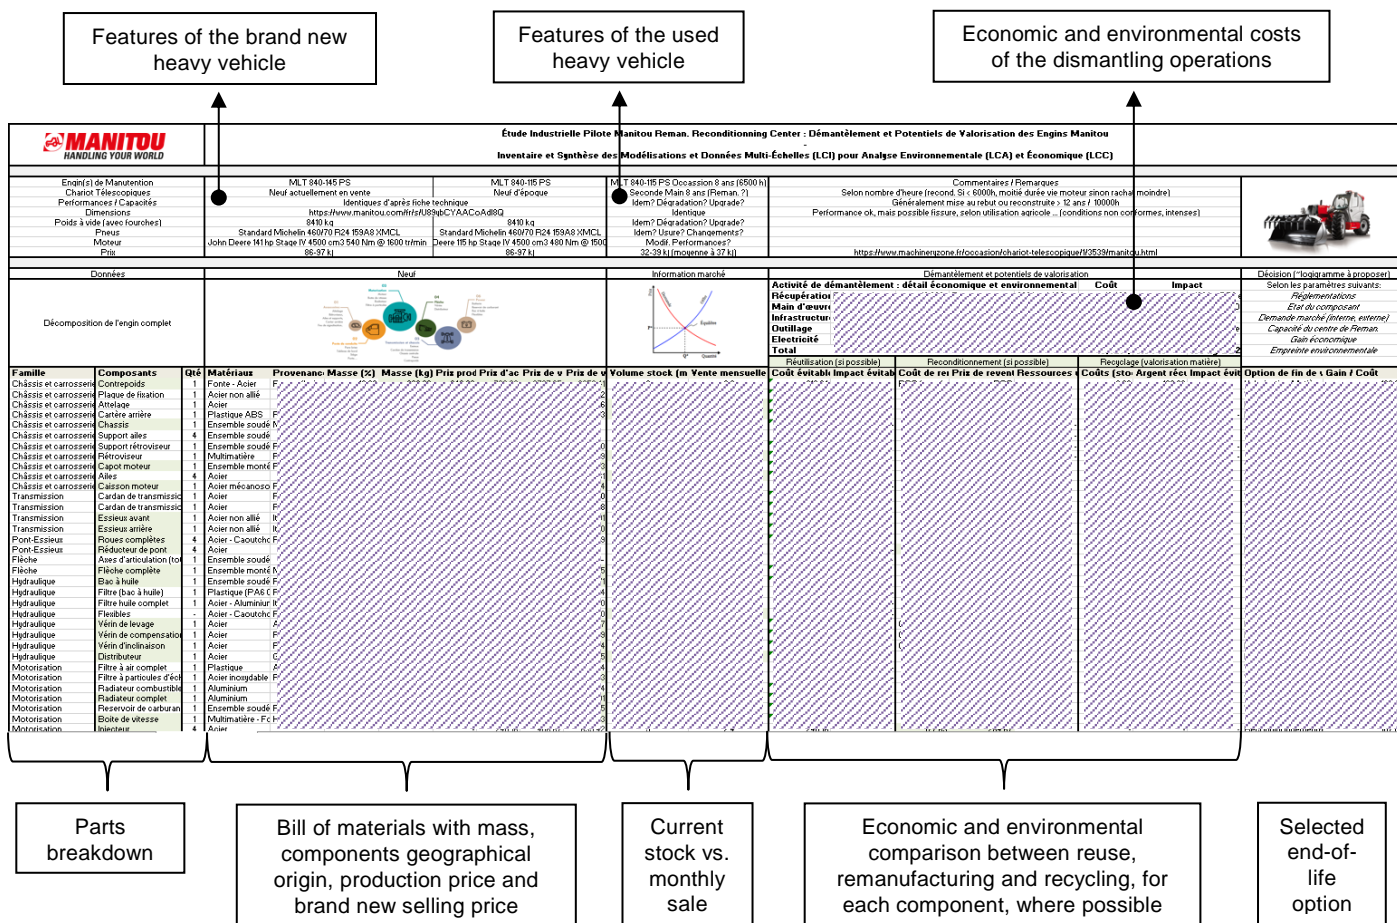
Features of the brand new heavy vehicle

Features of the used heavy vehicle

Economic and environmental costs of the dismantling operations

MANITOU
HANDLING YOUR WORLD

Étude Industrielle Pilote Manitou Reman. Reconditionning Center : Démantèlement et Potentiels de Valorisation des Engins Manitou
Inventaire et Synthèse des Modélisations et Données Multi-Échelles (LCI) pour Analyse Environnementale (LCA) et Économique (LCC)

| Engin(s) de Manutention | MLT 840-145 PS | MLT 840-115 PS | MLT 840-115 PS Occassion 8 ans (6500 h) | Commentaires / Remarques |
|---|---|---|---|---|
| Chariot Télescopiques | Neuf actuellement en vente | Neuf d'époque | Seconde Main 8 ans (Reman. ?) | Selon nombre d'heure (recond. Si < 6000h, moitié durée vie moteur sinon rachat moindre) |
| Performances / Capacités | Identiques d'après fiche technique | | Idem? Dégradation? Upgrade? | Généralement mise au rebut ou reconstruite > 12 ans / 10000h |
| Dimensions | https://www.manitou.com/fr/s/U89qbCYAACoAdl8Q | | Identique | Performance ok, mais possible fissure, selon utilisation agricole ... (conditions non conformes, intenses) |
| Poids à vide (avec fourches) | 8410 kg | 8410 kg | Idem? Dégradation? Upgrade? | |
| Pneus | Standard Michelin 460/70 R24 159A8 XMCL | Standard Michelin 460/70 R24 159A8 XMCL | Idem? Usure? Changements? | |
| Moteur | John Deere 141 hp Stage IV 4500 cm3 540 Nm @ 1600 tr/min | Deere 115 hp Stage IV 4500 cm3 480 Nm @ 1500 | Modif. Performances? | |
| Prix | 86-97 k| | 86-97 k| | 32-39 k| (moyenne à 37 k|) | https://www.machineryzone.fr/occasion/chariot-telescopique/1/3539/manitou.html |

Données | Neuf | Information marché | Démantèlement et potentiels de valorisation | Décision (~logigramme à proposer)

Décomposition de l'engin complet

Activité de démantèlement : détail économique et environnemental | Coût | Impact
Récupération
Main d'œuvre
Infrastructure
Outillage
Electricité
Total

Selon les paramètres suivants:
Réglementations
État du composant
Demande marché (interne, externe)
Capacité du centre de Reman.
Gain économique
Empreinte environnementale

Réutilisation (si possible) | Reconditionnement (si possible) | Recyclage (valorisation matière)

| Famille | Composants | Qté | Matériaux | Provenance | Masse (%) | Masse (kg) | Prix prod | Prix d'ac | Prix de v | Prix de v | Volume stock (m | Vente mensuelle | Coût évitable | Impact évitab | Coût de re | Prix de revent | Ressources | Coûts (sto | Argent récu | Impact évit | Option de fin de v | Gain / Coût |
|---|---|---|---|---|---|---|---|---|---|---|---|---|---|---|---|---|---|---|---|---|---|---|
| Châssis et carrosserie | Contrepoids | 1 | Fonte - Acier | F | | | | | | | | | | | | | | | | | | |
| Châssis et carrosserie | Plaque de fixation | 1 | Acier non allié | F | | | | | | | | | | | | | | | | | | |
| Châssis et carrosserie | Attelage | 1 | Acier | F | | | | | | | | | | | | | | | | | | |
| Châssis et carrosserie | Cartère arrière | 1 | Plastique ABS | F | | | | | | | | | | | | | | | | | | |
| Châssis et carrosserie | Chassis | 1 | Ensemble soudé | N | | | | | | | | | | | | | | | | | | |
| Châssis et carrosserie | Support ailes | 4 | Ensemble soudé | | | | | | | | | | | | | | | | | | | |
| Châssis et carrosserie | Support rétroviseur | 1 | Ensemble soudé | F | | | | | | | | | | | | | | | | | | |
| Châssis et carrosserie | Rétroviseur | 2 | Multimatière | F | | | | | | | | | | | | | | | | | | |
| Châssis et carrosserie | Capot moteur | 1 | Ensemble monté | F | | | | | | | | | | | | | | | | | | |
| Châssis et carrosserie | Ailes | 4 | Acier | | | | | | | | | | | | | | | | | | | |
| Châssis et carrosserie | Caisson moteur | 1 | Acier mécanoso | F | | | | | | | | | | | | | | | | | | |
| Transmission | Cardan de transmissi | 1 | Acier | F | | | | | | | | | | | | | | | | | | |
| Transmission | Cardan de transmissi | 1 | Acier | F | | | | | | | | | | | | | | | | | | |
| Transmission | Essieux avant | 1 | Acier non allié | It | | | | | | | | | | | | | | | | | | |
| Transmission | Essieux arrière | 1 | Acier non allié | It | | | | | | | | | | | | | | | | | | |
| Pont-Essieux | Roues complètes | 4 | Acier - Caoutcho | F | | | | | | | | | | | | | | | | | | |
| Pont-Essieux | Réducteur de pont | 4 | Acier | | | | | | | | | | | | | | | | | | | |
| Flèche | Axes d'articulation (to | 1 | Ensemble soudé | | | | | | | | | | | | | | | | | | | |
| Flèche | Flèche complète | 1 | Ensemble monté | N | | | | | | | | | | | | | | | | | | |
| Hydraulique | Bac à huile | 1 | Ensemble soudé | F | | | | | | | | | | | | | | | | | | |
| Hydraulique | Filtre (bac à huile) | 1 | Plastique (PA6 C | F | | | | | | | | | | | | | | | | | | |
| Hydraulique | Filtre huile complet | 1 | Acier - Aluminiur | It | | | | | | | | | | | | | | | | | | |
| Hydraulique | Flexibles | - | Acier - Caoutcho | F | | | | | | | | | | | | | | | | | | |
| Hydraulique | Vérin de levage | 1 | Acier | A | | | | | | | | | | | | | | | | | | |
| Hydraulique | Vérin de compensation | 1 | Acier | F | | | | | | | | | | | | | | | | | | |
| Hydraulique | Vérin d'inclinaison | 1 | Acier | F | | | | | | | | | | | | | | | | | | |
| Hydraulique | Distributeur | 1 | Acier | G | | | | | | | | | | | | | | | | | | |
| Motorisation | Filtre à air complet | 1 | Plastique | A | | | | | | | | | | | | | | | | | | |
| Motorisation | Filtre à particules d'éch | 1 | Acier inoxydable | F | | | | | | | | | | | | | | | | | | |
| Motorisation | Radiateur combustible | 1 | Aluminium | | | | | | | | | | | | | | | | | | | |
| Motorisation | Radiateur complet | 1 | Aluminium | | | | | | | | | | | | | | | | | | | |
| Motorisation | Reservoir de carburan | 1 | Ensemble soudé | F | | | | | | | | | | | | | | | | | | |
| Motorisation | Boite de vitesse | 1 | Multimatière - Fc | H | | | | | | | | | | | | | | | | | | |
| Motorisation | Injecteur | 4 | Acier | | | | | | | | | | | | | | | | | | | |

Parts breakdown

Bill of materials with mass, components geographical origin, production price and brand new selling price

Current stock vs. monthly sale

Economic and environmental comparison between reuse, remanufacturing and recycling, for each component, where possible

Selected end-of-life option